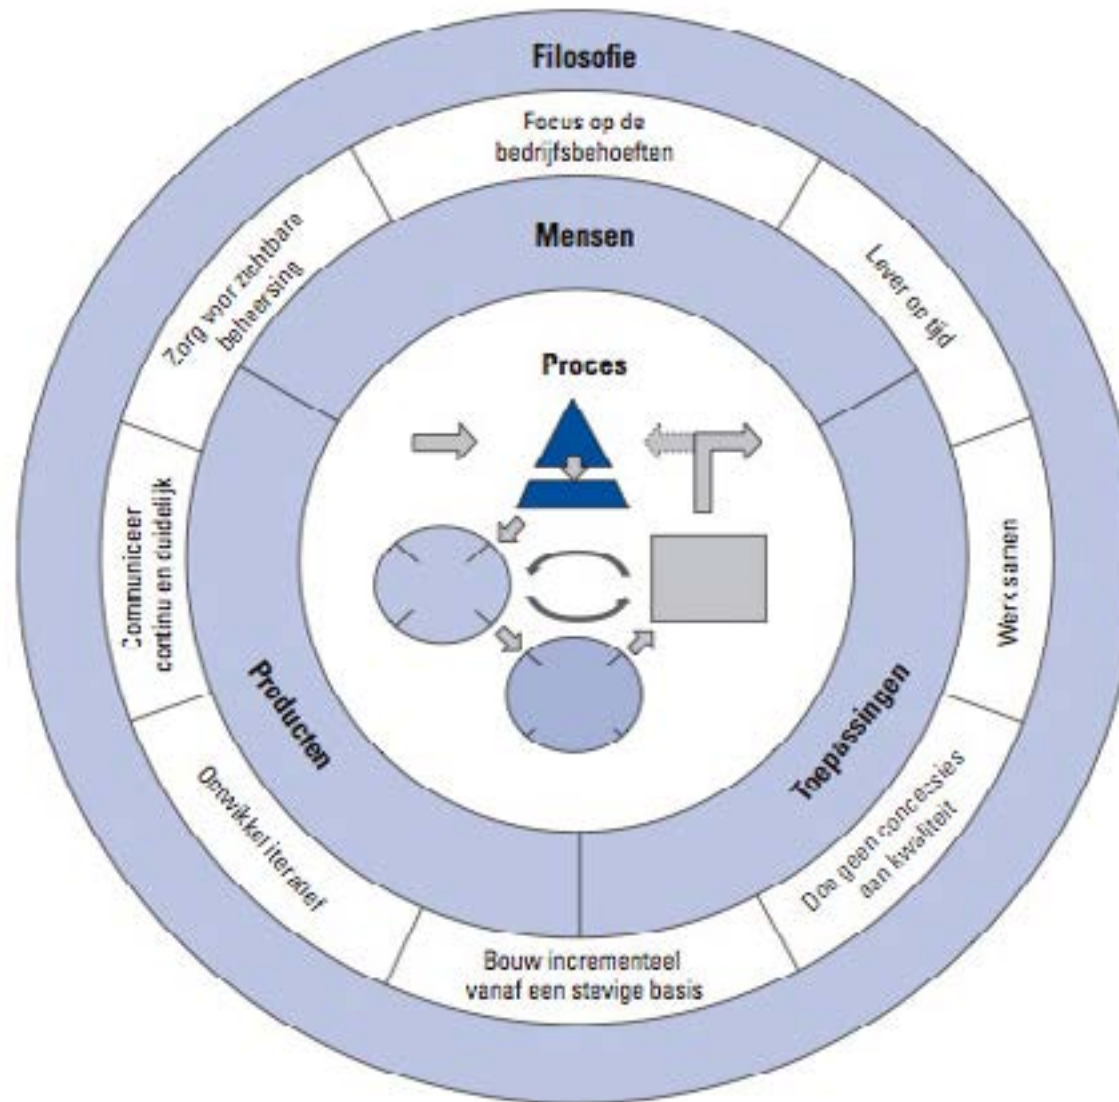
Filosofie

Focus op de bedrijfsbehoeften

Lever op tijd

Werk samen

Doe geen concessies aan kwaliteit

Bouw incrementeel vanaf een stevige basis

Ontwikkel iteratief

Communiceer continu en duidelijk

Zorg voor zichtbare beheersing

Mensen

Proces

Producten

Toepassingen